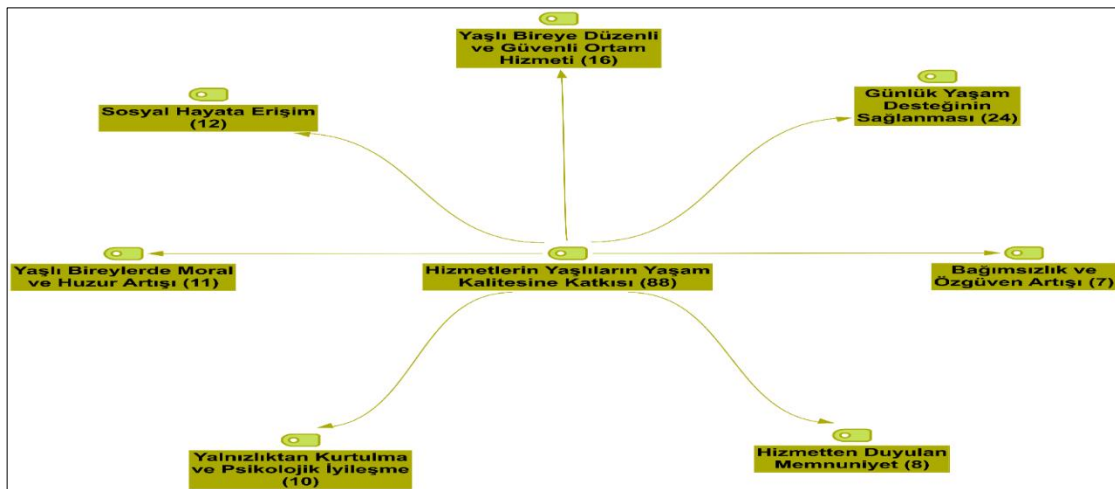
Yaşlı Bireye Düzenli ve Güvenli Ortam Hizmeti (16)

Sosyal Hayata Erişim (12)

Günlük Yaşam Desteğinin Sağlanması (24)

Yaşlı Bireylerde Moral ve Huzur Artışı (11)

Hizmetlerin Yaşlıların Yaşam Kalitesine Katkısı (88)

Bağımsızlık ve Özgüven Artışı (7)

Yalnızlıktan Kurtulma ve Psikolojik İyileşme (10)

Hizmetten Duyulan Memnuniyet (8)